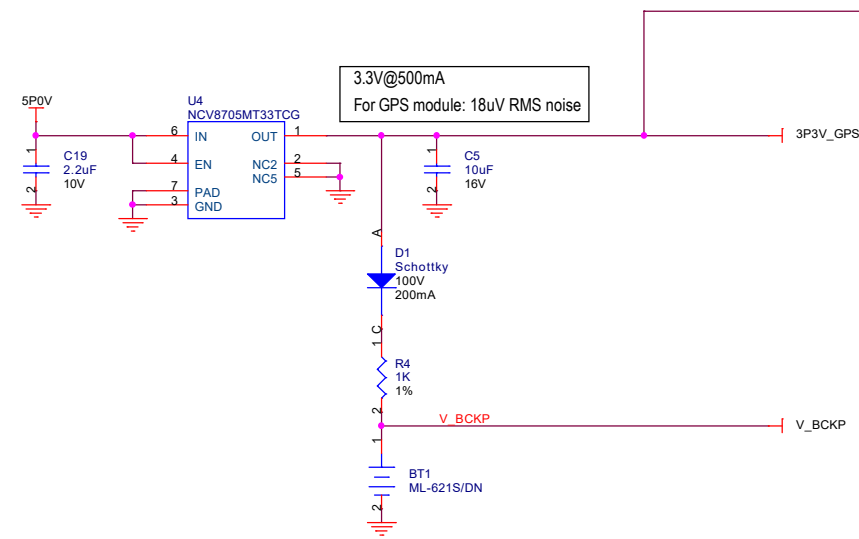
3.3V@500mA
For GPS module: 18uV RMS noise

5P0V

U4
NCV8705MT33TCG

6 IN
4 EN
7 PAD
3 GND
OUT 1
NC2 2
NC5 5

C19
2.2uF
10V
1
2

C5
10uF
16V
1
2

3P3V_GPS

A
D1
Schottky
100V
200mA
1 C

R4
1K
1%
1
2

V_BCKP
V_BCKP

1
BT1
ML-621S/DN
2